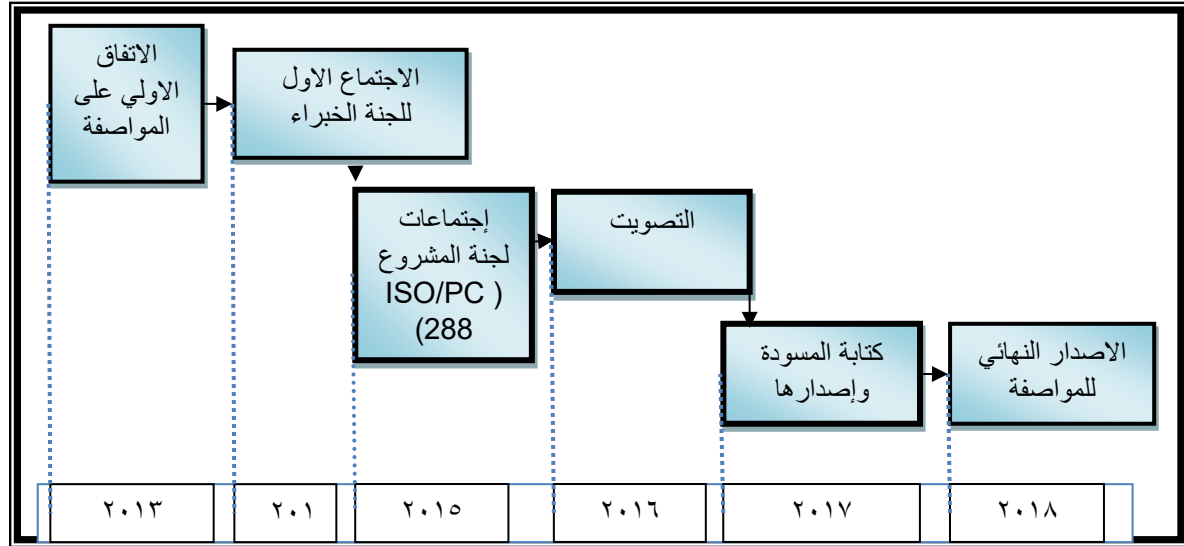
الاتفاق الاولي على المواصفة

الاجتماع الاول للجنة الخبراء

إجتماعات لجنة المشروع ( ISO/PC 288)

التصويت

كتابة المسودة وإصدارها

الاصدار النهائي للمواصفة

| ٢٠١٣ | ٢٠١ | ٢٠١٥ | | ٢٠١٦ | ٢٠١٧ | ٢٠١٨ | |
|---|---|---|---|---|---|---|---|